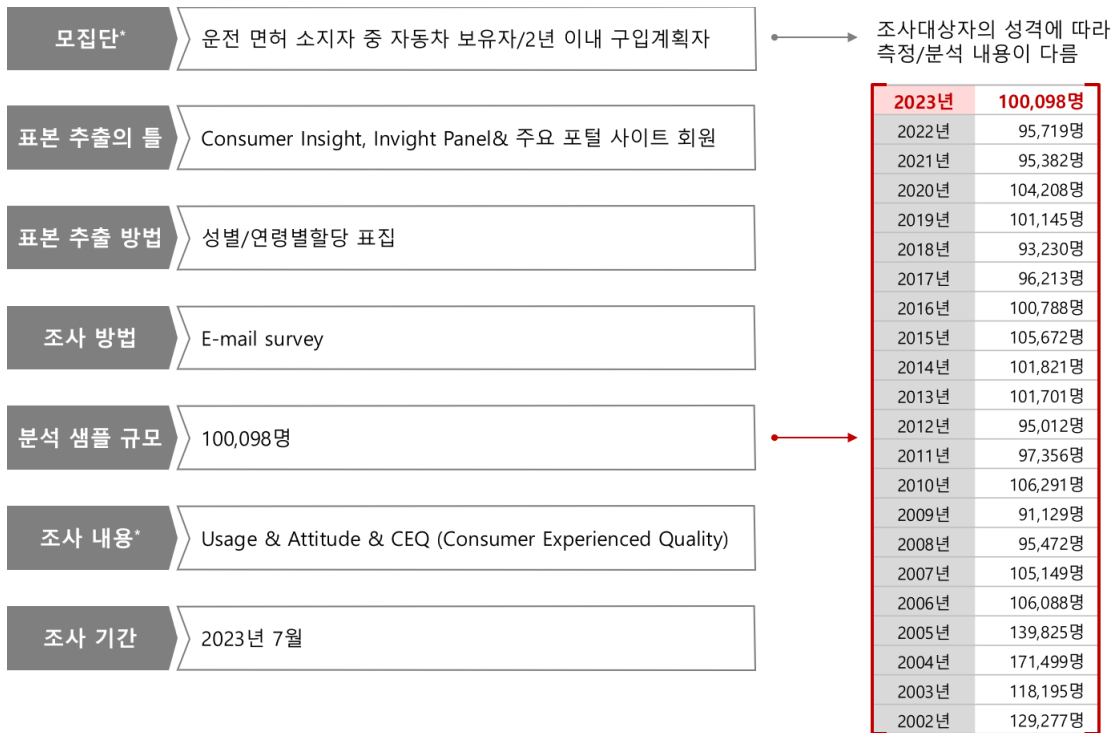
모집단* 운전 면허 소지자 중 자동차 보유자/2년 이내 구입계획자

조사대상자의 성격에 따라 측정/분석 내용이 다름

표본 추출의 틀 Consumer Insight, Invight Panel& 주요 포털 사이트 회원

표본 추출 방법 성별/연령별할당 표집

조사 방법 E-mail survey

분석 샘플 규모 100,098명

조사 내용* Usage & Attitude & CEQ (Consumer Experienced Quality)

조사 기간 2023년 7월

| 2023년 | 100,098명 |
|---|---|
| 2022년 | 95,719명 |
| 2021년 | 95,382명 |
| 2020년 | 104,208명 |
| 2019년 | 101,145명 |
| 2018년 | 93,230명 |
| 2017년 | 96,213명 |
| 2016년 | 100,788명 |
| 2015년 | 105,672명 |
| 2014년 | 101,821명 |
| 2013년 | 101,701명 |
| 2012년 | 95,012명 |
| 2011년 | 97,356명 |
| 2010년 | 106,291명 |
| 2009년 | 91,129명 |
| 2008년 | 95,472명 |
| 2007년 | 105,149명 |
| 2006년 | 106,088명 |
| 2005년 | 139,825명 |
| 2004년 | 171,499명 |
| 2003년 | 118,195명 |
| 2002년 | 129,277명 |